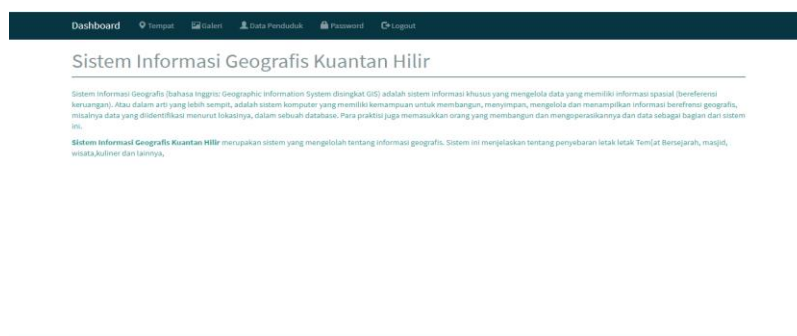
Dashboard Tempat Galeri Data Penduduk Password Logout

Sistem Informasi Geografis Kuantan Hilir

Sistem Informasi Geografis (bahasa Inggris: Geographic Information System disingkat GIS) adalah sistem informasi khusus yang mengelola data yang memiliki informasi spasial (bereferensi keruangan). Atau dalam arti yang lebih sempit, adalah sistem komputer yang memiliki kemampuan untuk membangun, menyimpan, mengelola dan menampilkan informasi berefrensi geografis, misalnya data yang diidentifikasi menurut lokasinya, dalam sebuah database. Para praktisi juga memasukkan orang yang membangun dan mengoperasikannya dan data sebagai bagian dari sistem ini.

Sistem Informasi Geografis Kuantan Hilir merupakan sistem yang mengelolah tentang informasi geografis. Sistem ini menjelaskan tentang penyebaran letak letak Tem(at Bersejarah, masjid, wisata,kuliner dan lainnya,